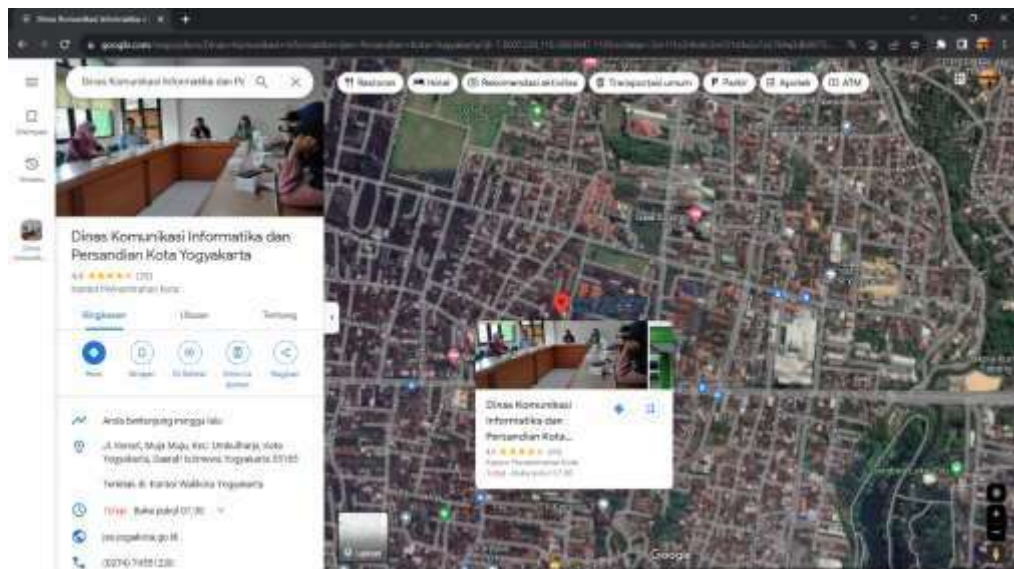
Dinas Komunikasi Informatika d ×

google.com

Dinas Komunikasi Informatika dan Pe

Restoran Hotel Rekomendasi aktivitas Transportasi umum Parkir Apotek ATM

Dinas Komunikasi Informatika dan Persandian Kota Yogyakarta

4,6 ★★★★★ (70)

Kantor Pemerintahan Kota

Ringkasan Ulasan Tentang

Rute Simpan Di Sekitar Kirim ke ponsel Bagikan

Anda berkunjung minggu lalu

Jl. Kenari, Muja Muju, Kec. Umbulharjo, Kota Yogyakarta, Daerah Istimewa Yogyakarta 55165

Terletak di: Kantor Walikota Yogyakarta

Tutup · Buka pukul 07.30

jss.jogjakota.go.id

(0274) 7455 220

Dinas Komunikasi Informatika dan Persandian Kota...

4,6 ★★★★★ (70)

Kantor Pemerintahan Kota

Tutup · Buka pukul 07.30

Lapisan

Google